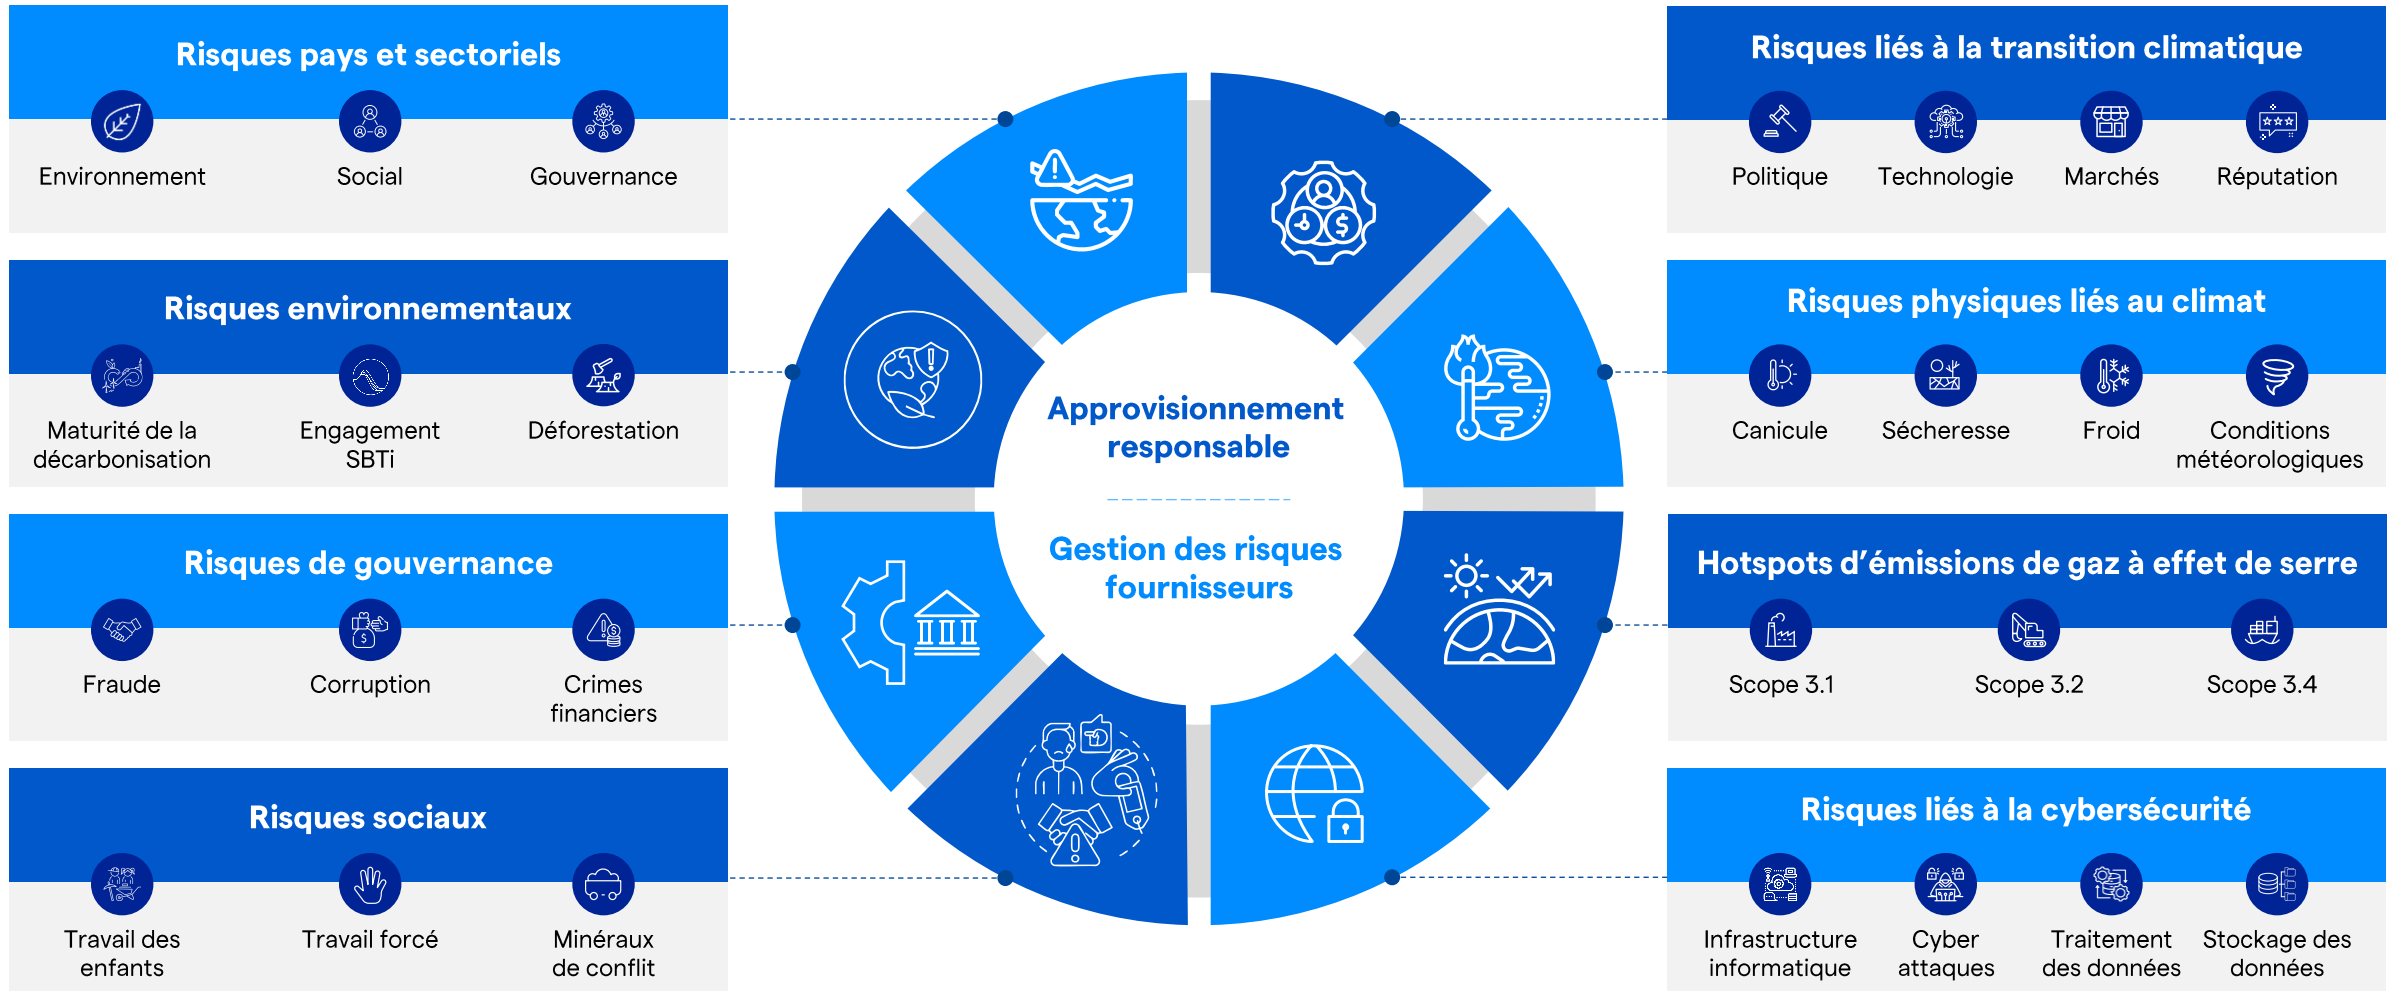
Risques pays et sectoriels

Environnement

Social

Gouvernance

Risques environnementaux

Maturité de la décarbonisation

Engagement SBTi

Déforestation

Risques de gouvernance

Fraude

Corruption

Crimes financiers

Risques sociaux

Travail des enfants

Travail forcé

Minéraux de conflit

Approvisionnement responsable

Gestion des risques fournisseurs

Risques liés à la transition climatique

Politique

Technologie

Marchés

Réputation

Risques physiques liés au climat

Canicule

Sécheresse

Froid

Conditions météorologiques

Hotspots d'émissions de gaz à effet de serre

Scope 3.1

Scope 3.2

Scope 3.4

Risques liés à la cybersécurité

Infrastructure informatique

Cyber attaques

Traitement des données

Stockage des données